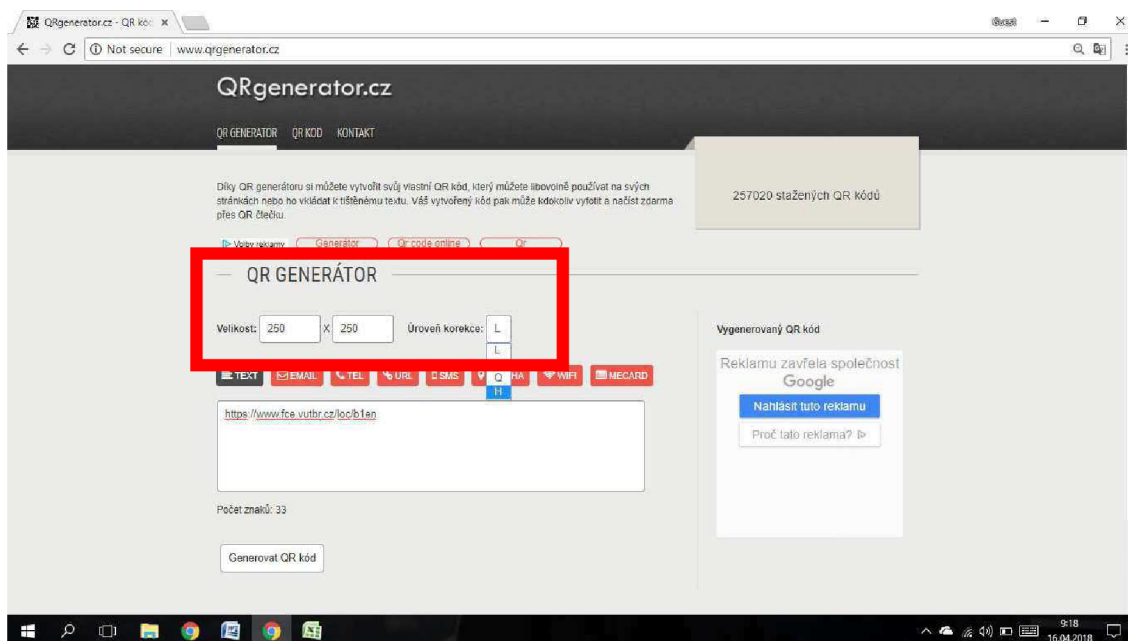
QRgenerator.cz - QR kó ×

Guest

Not secure | www.qrgenerator.cz

QRgenerator.cz

QR GENERÁTOR QR KÓD KONTAKT

Díky QR generátoru si můžete vytvořit svůj vlastní QR kód, který můžete libovolně používat na svých stránkách nebo ho vkládat k tištěnému textu. Váš vytvořený kód pak může kdokoliv vyfotit a načíst zdarma přes QR čtečku.

257020 stažených QR kódů

Volby reklamy Generator Qr code online Qr

QR GENERÁTOR

Velikost: 250 X 250 Úroveň korekce: L

L
Q
H

TEXT EMAIL TEL URL SMS HA WIFI MECARD

https://www.fce.vutbr.cz/loc/b1an

Počet znaků: 33

Generovat QR kód

Vygenerovaný QR kód

Reklamu zavřela společnost Google

Nahlásit tuto reklamu

Proč tato reklama?

9:18
16.04.2018